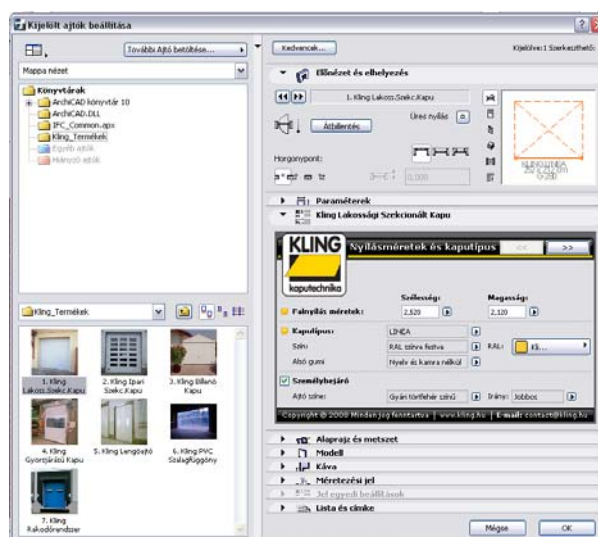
Kijelölt ajtók beállítása

További Ajtó betöltése...

Mappa nézet

Könyvtárak
ArchiCAD könyvtár 10
ArchiCAD.DLL
IFC_Common.apx
Kling_Termékek
Egyéb ajtók
Hiányzó ajtók

Kling_Termékek

1. Kling Lakoss.Szekc.Kapu
2. Kling Ipari Szekc.Kapu
3. Kling Billenő Kapu
4. Kling Gyorsjáratú Kapu
5. Kling Lengőajtó
6. Kling PVC Szalagfüggöny
7. Kling Rakodórendszer

Kedvencek...

Kijelölve:1 Szerkeszthető:

Előnézet és elhelyezés

1. Kling Lakoss.Szekc.Kapu

Üres nyílás

Átfelirtés

Horgonypont:

0,000

KLING LINEA 250 X 212 cm 0-250

Paraméterek

Kling Lakossági Szekcionált Kapu

KLING kaputechnika

Nyílásméretek és kaputípus

<<

>>

Szélesség:

Magasság:

Falnyílás méretek:

2,520

2,120

Kaputípus:

LINEA

Szín:

RAL színre festve

RAL:

Kli...

Alsó gumi

Nyele és kamra nélkül

Személybejáró

Ajtó színe:

Gyári törtfehér szinű

Irány:

Jobbos

Copyright © 2008 Minden jog fenntartva | www.kling.hu | E-mail: contact@kling.hu

Alaprajz és metszet
Modell
Káva
Méretezési jel
Jel egyedi beállítások
Lista és címke

Mégse

OK